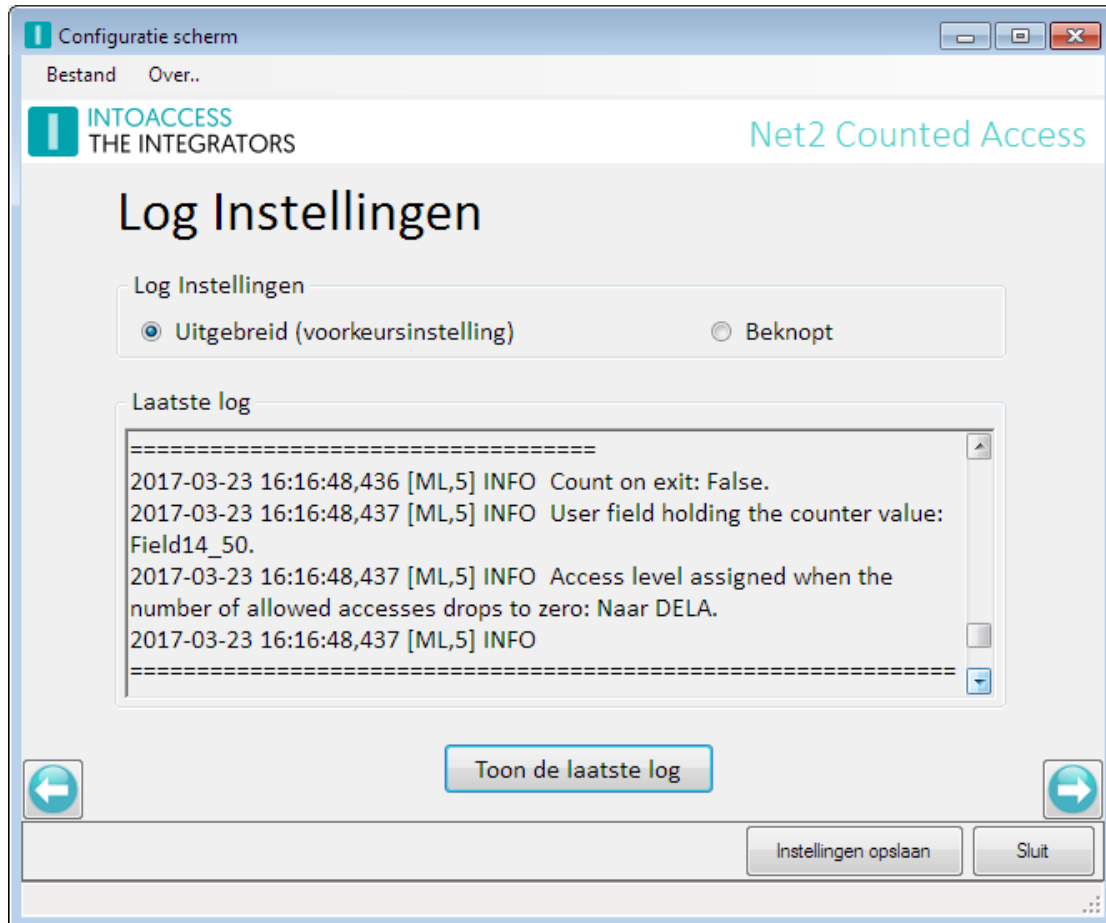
Configuratie scherm

Bestand Over..

INTOACCESS
THE INTEGRATORS

Net2 Counted Access

Log Instellingen

Log Instellingen

Uitgebreid (voorkeursinstelling)

Beknopt

Laatste log

==================================
2017-03-23 16:16:48,436 [ML,5] INFO Count on exit: False.
2017-03-23 16:16:48,437 [ML,5] INFO User field holding the counter value: Field14_50.
2017-03-23 16:16:48,437 [ML,5] INFO Access level assigned when the number of allowed accesses drops to zero: Naar DELA.
2017-03-23 16:16:48,437 [ML,5] INFO
==========================================================

Toon de laatste log

Instellingen opslaan

Sluit